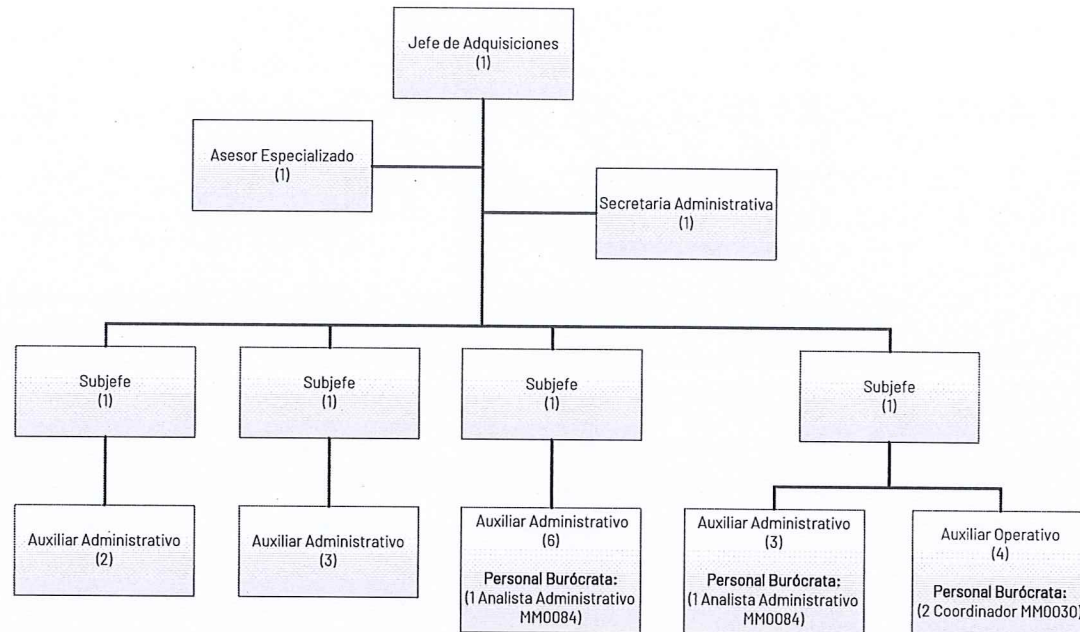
Jefe de Adquisiciones
(1)

Asesor Especializado
(1)

Secretaria Administrativa
(1)

Subjefe
(1)

Subjefe
(1)

Subjefe
(1)

Subjefe
(1)

Auxiliar Administrativo
(2)

Auxiliar Administrativo
(3)

Auxiliar Administrativo
(6)

Personal Burócrata:
(1 Analista Administrativo MM0084)

Auxiliar Administrativo
(3)

Personal Burócrata:
(1 Analista Administrativo MM0084)

Auxiliar Operativo
(4)

Personal Burócrata:
(2 Coordinador MM0030)